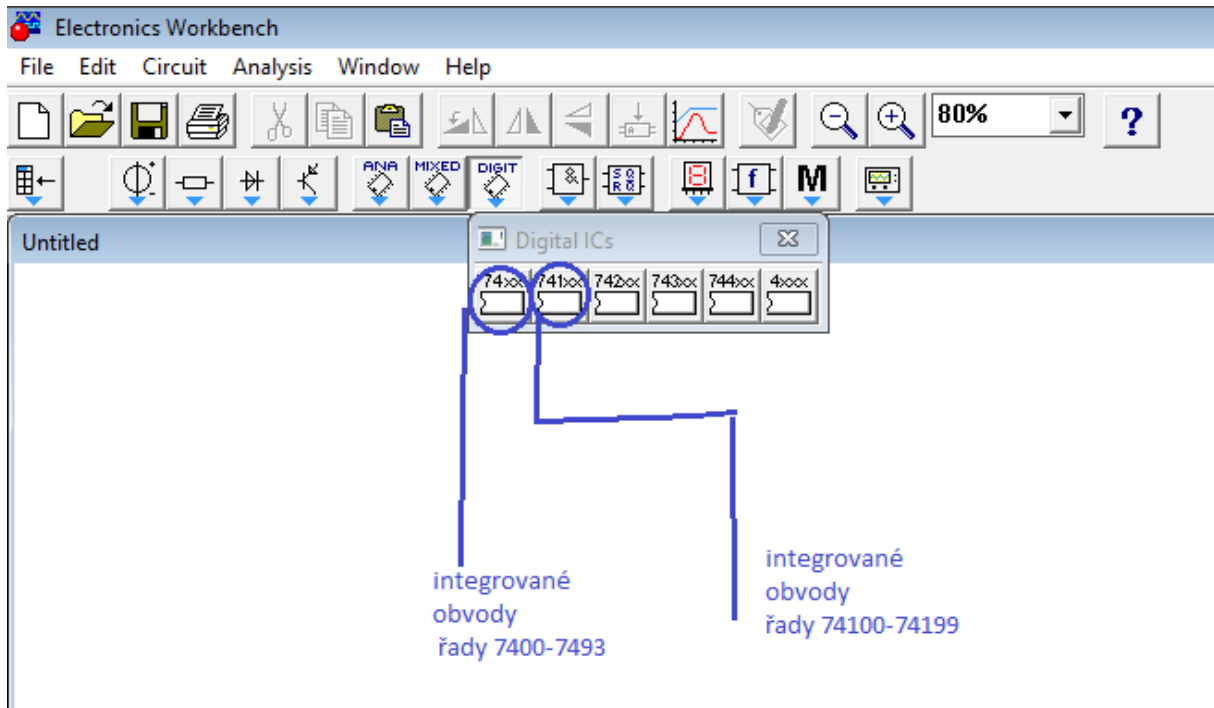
Electronics Workbench

File Edit Circuit Analysis Window Help

80%

?

ANA MIXED DIGIT

M

Untitled

Digital ICs

74xx 741xx 742xx 743xx 744xx 4xxx

integrované obvody řady 7400-7493

integrované obvody řady 74100-74199